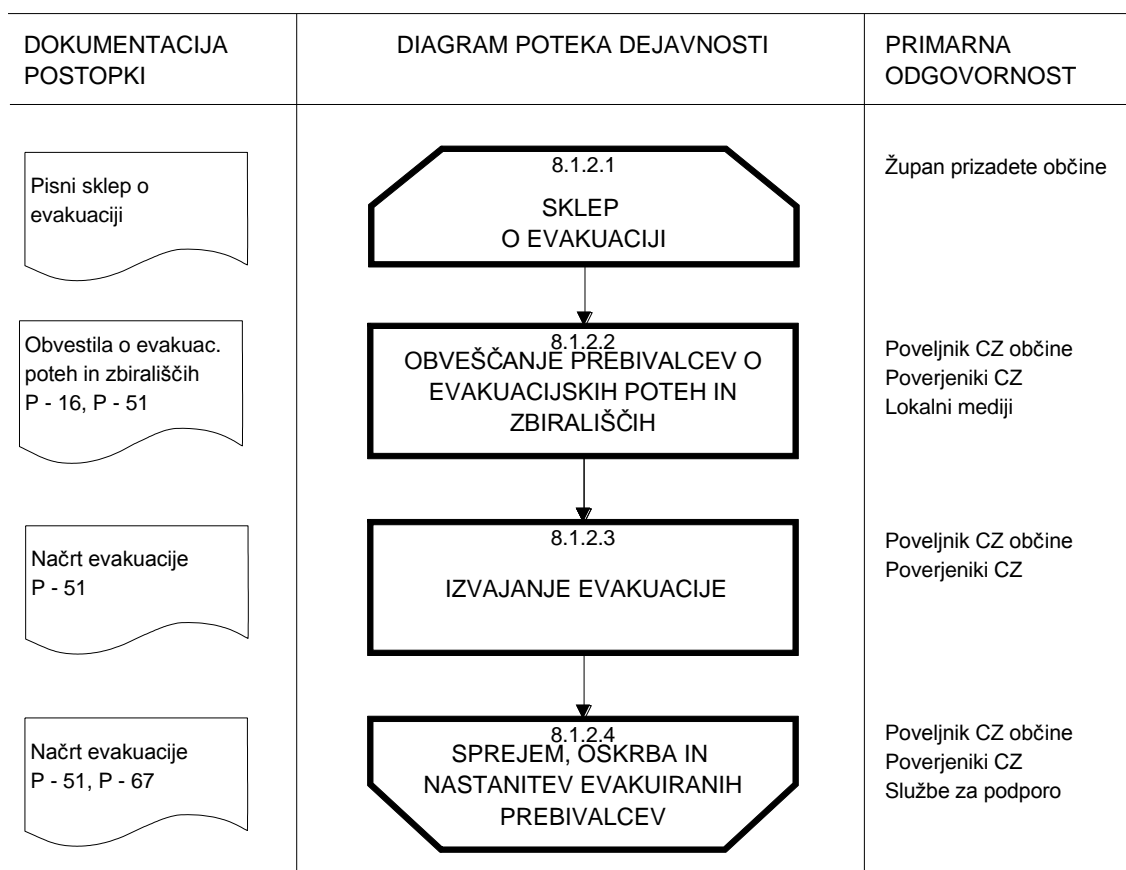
| DOKUMENTACIJA POSTOPKI | DIAGRAM POTEKA DEJAVNOSTI | PRIMARNA ODGOVORNOST |
|---|---|---|
| Pisni sklep o evakuaciji | 8.1.2.1 SKLEP O EVAKUACIJI | Župan prizadete občine |
| Obvestila o evakuac. poteh in zbirališčih P - 16, P - 51 | 8.1.2.2 OBVEŠČANJE PREBIVALCEV O EVAKUACIJSKIH POTEH IN ZBIRALIŠČIH | Poveljnik CZ občine Poverjeniki CZ Lokalni mediji |
| Načrt evakuacije P - 51 | 8.1.2.3 IZVAJANJE EVAKUACIJE | Poveljnik CZ občine Poverjeniki CZ |
| Načrt evakuacije P - 51, P - 67 | 8.1.2.4 SPREJEM, OSKRBA IN NASTANITEV EVAKUIRANIH PREBIVALCEV | Poveljnik CZ občine Poverjeniki CZ Službe za podporo |